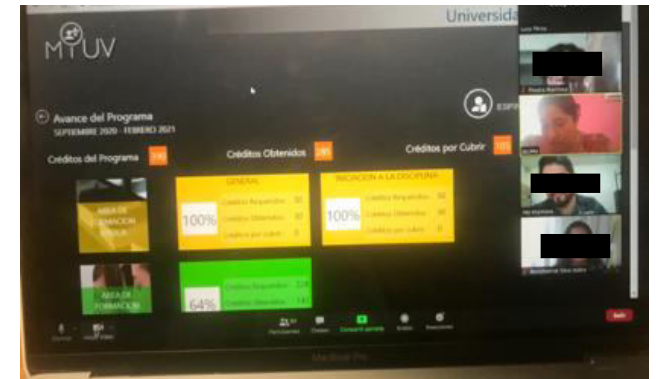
MYUV

Universida

Avance del Programa
SEPTIEMBRE 2020 - FEBRERO 2021

Créditos del Programa 370

Créditos Obtenidos 245

Créditos por Cubrir 105

AREA DE FORMACION BASICA

GENERAL
100%
Créditos Requeridos 30
Créditos Obtenidos 30
Créditos por cubrir 0

INICIACION A LA DISCIPLINA
100%
Créditos Requeridos 90
Créditos Obtenidos 90
Créditos por cubrir 0

AREA DE FORMACION

64%
Créditos Requeridos 224
Créditos Obtenidos 143

Participantes
Chatear
Compartir pantalla
Grabar
Reacciones

Salir

MacBook Pro